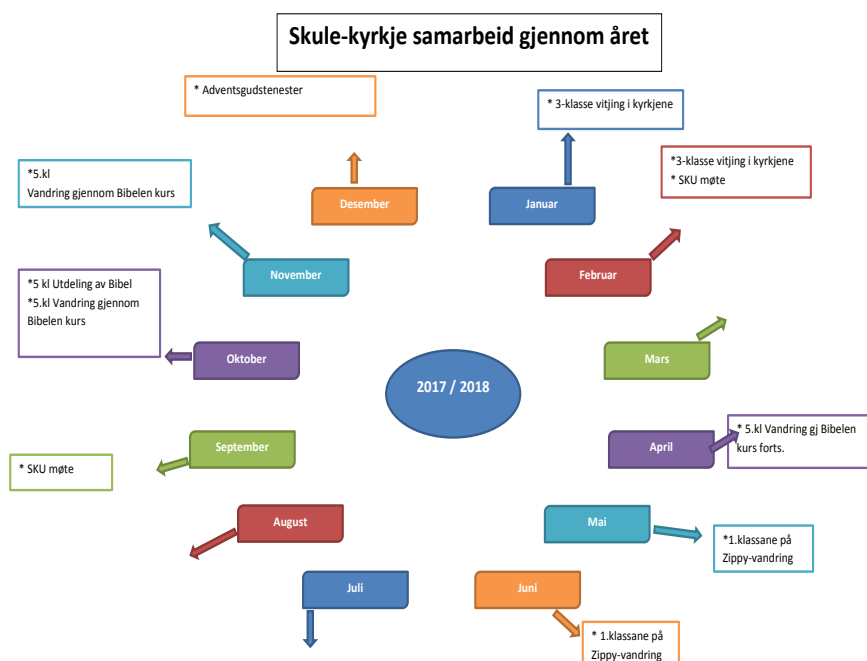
Skule-kyrkje samarbeid gjennom året

* Adventsgudstenester

* 3-klasse vitjing i kyrkjene

*5.kl
Vandring gjennom Bibelen kurs

Desember

Januar

*3-klasse vitjing i kyrkjene
* SKU møte

November

Februar

*5 kl Utdeling av Bibel
*5.kl Vandring gjennom Bibelen kurs

Mars

Oktober

2017 / 2018

April

* 5.kl Vandring gj Bibelen kurs forts.

September

* SKU møte

Mai

*1.klassane på Zippy-vandring

August

Juli

Juni

* 1.klassane på Zippy-vandring